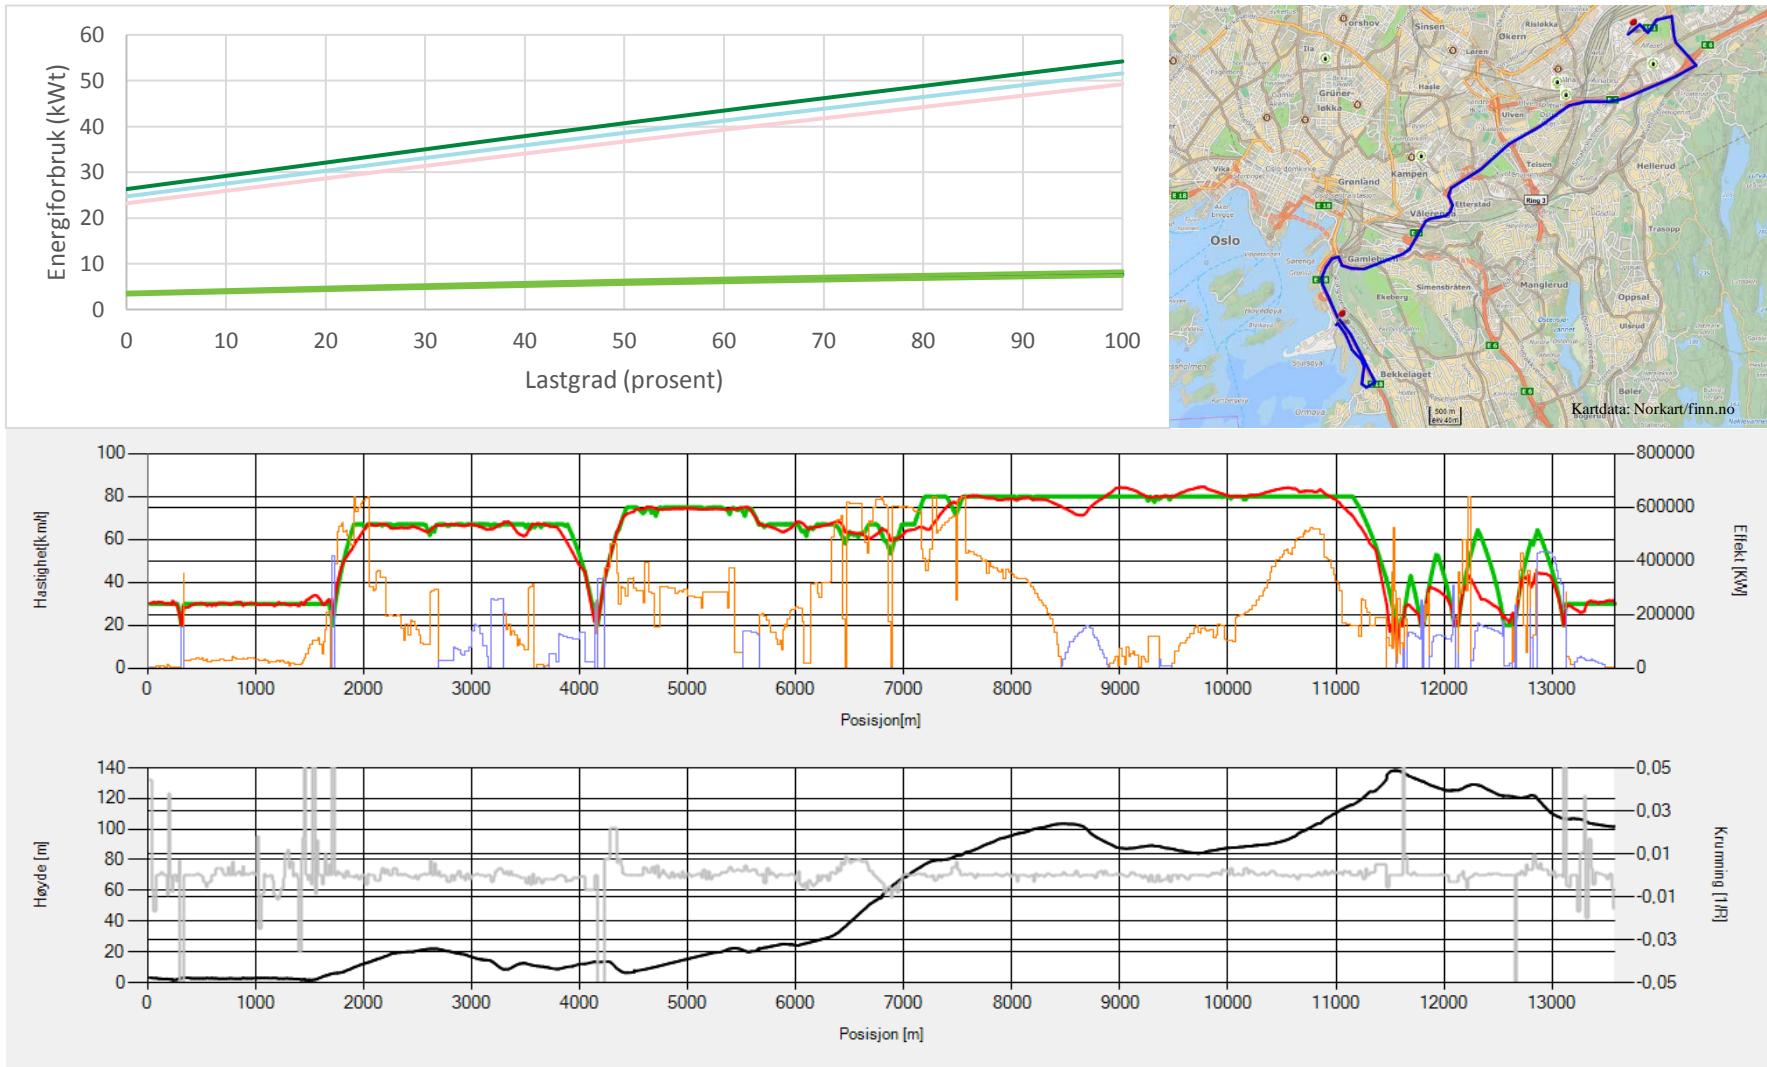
Energiforbruk (kWt)
60
50
40
30
20
10
0
0 10 20 30 40 50 60 70 80 90 100
Lastgrad (prosent)

Torshov
Sinsen
Risløkka
Økern
Løren
Grünerløkka
Hasle
Ulven
Kampen
Tøyen
Helleruds
Vika
Grønland
Etterstad
Ring 3
Vålerenga
E18
Oslo
Gamlebyen
Ekeberg
Simensbråten
Manglerud
Oppsal
Trasopp
Ulsrud
Bekkelaget
Bøler
Ormøya
E6
Kartdata: Norkart/finn.no

Hastighet[km/t]
100
80
60
40
20
0
0 1000 2000 3000 4000 5000 6000 7000 8000 9000 10000 11000 12000 13000
Posisjon[m]
Effekt [KW]
800000
600000
400000
200000
0

Høyde [m]
140
120
100
80
60
40
20
0
0 1000 2000 3000 4000 5000 6000 7000 8000 9000 10000 11000 12000 13000
Posisjon [m]
Krumning [1/R]
0,05
0,03
0,01
-0,01
-0,03
-0,05